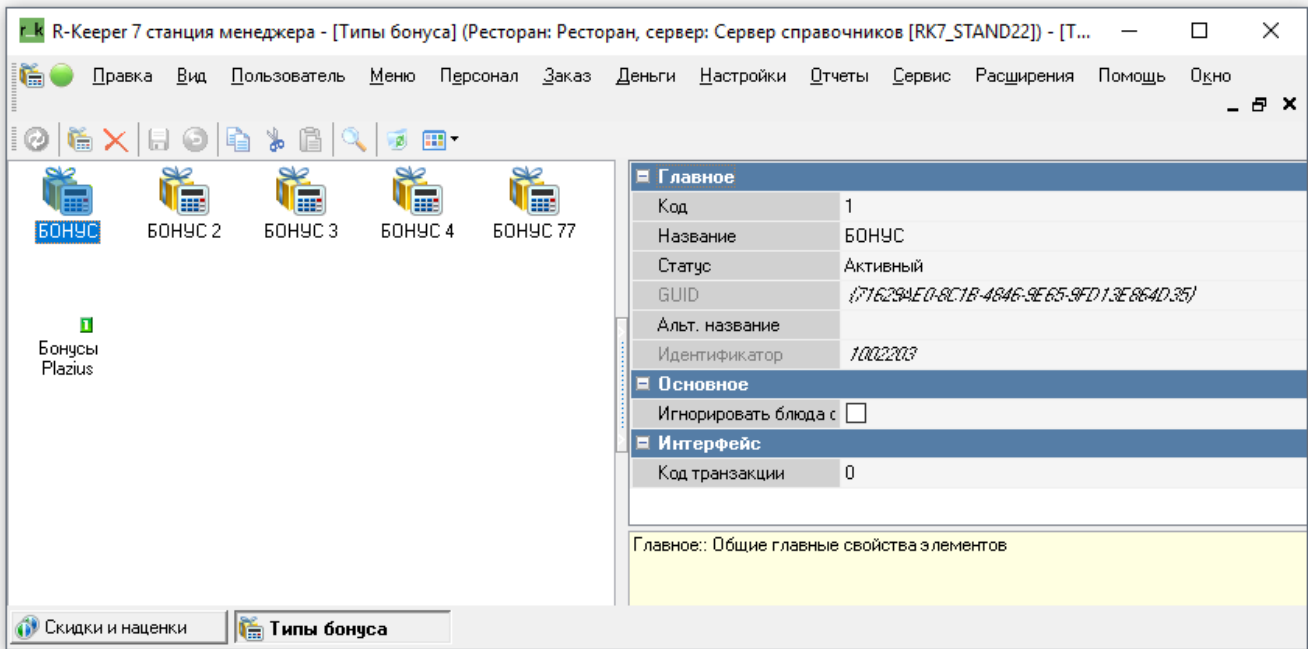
r_k R-Keeper 7 станция менеджера - [Типы бонуса] (Ресторан: Ресторан, сервер: Сервер справочников [RK7_STAND22]) - [T...

Правка Вид Пользователь Меню Персонал Заказ Деньги Настройки Отчеты Сервис Расширения Помощь Окно

БОНУС БОНУС 2 БОНУС 3 БОНУС 4 БОНУС 77

1
Бонусы Plazius

| Главное | |
|---|---|
| Код | 1 |
| Название | БОНУС |
| Статус | Активный |
| GUID | {71629AE0-8C1B-4846-9E65-9FD13E864D35} |
| Альт. название | |
| Идентификатор | 1002203 |
| Основное | |
| Игнорировать блюда с | |
| Интерфейс | |
| Код транзакции | 0 |

Главное:: Общие главные свойства элементов

Скидки и наценки
Типы бонуса